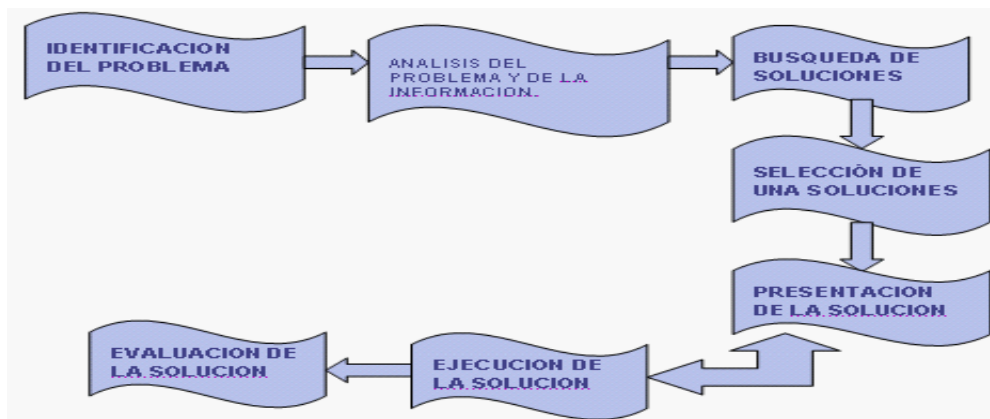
IDENTIFICACION DEL PROBLEMA

ANALISIS DEL PROBLEMA Y DE LA INFORMACION.

BUSQUEDA DE SOLUCIONES

SELECCIÒN DE UNA SOLUCIONES

PRESENTACION DE LA SOLUCION

EJECUCION DE LA SOLUCION

EVALUACION DE LA SOLUCION